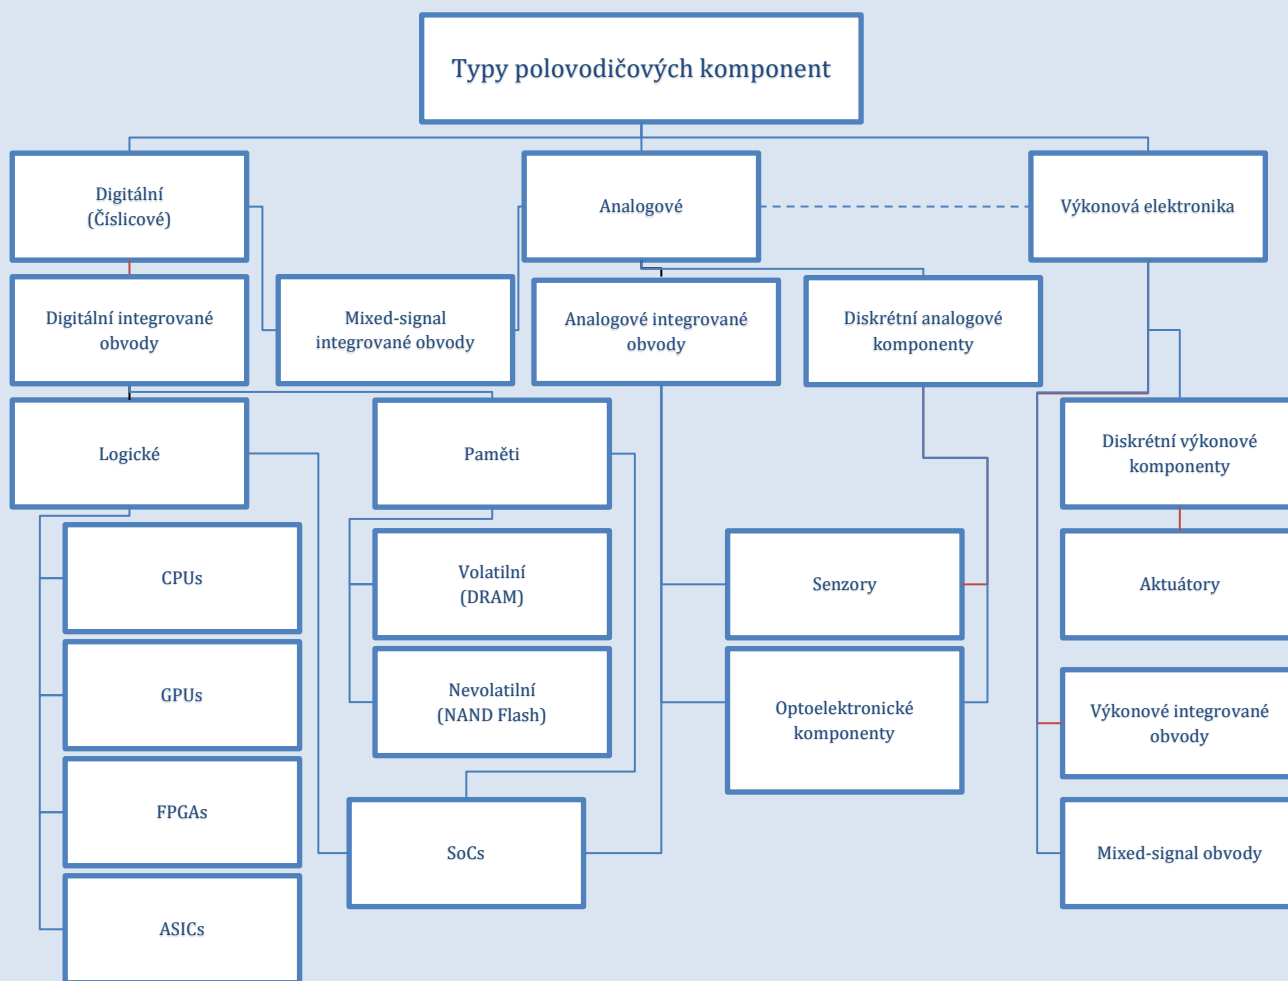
Typy polovodičových komponent

Digitální (Číslicové)

Analogové

Výkonová elektronika

Digitální integrované obvody

Mixed-signal integrované obvody

Analogové integrované obvody

Diskrétní analogové komponenty

Logické

Paměti

Diskrétní výkonové komponenty

CPUs

Volatilní (DRAM)

Senzory

Aktuátory

GPUs

Nevolatilní (NAND Flash)

Optoelektronické komponenty

Výkonové integrované obvody

FPGAs

SoCs

Mixed-signal obvody

ASICs